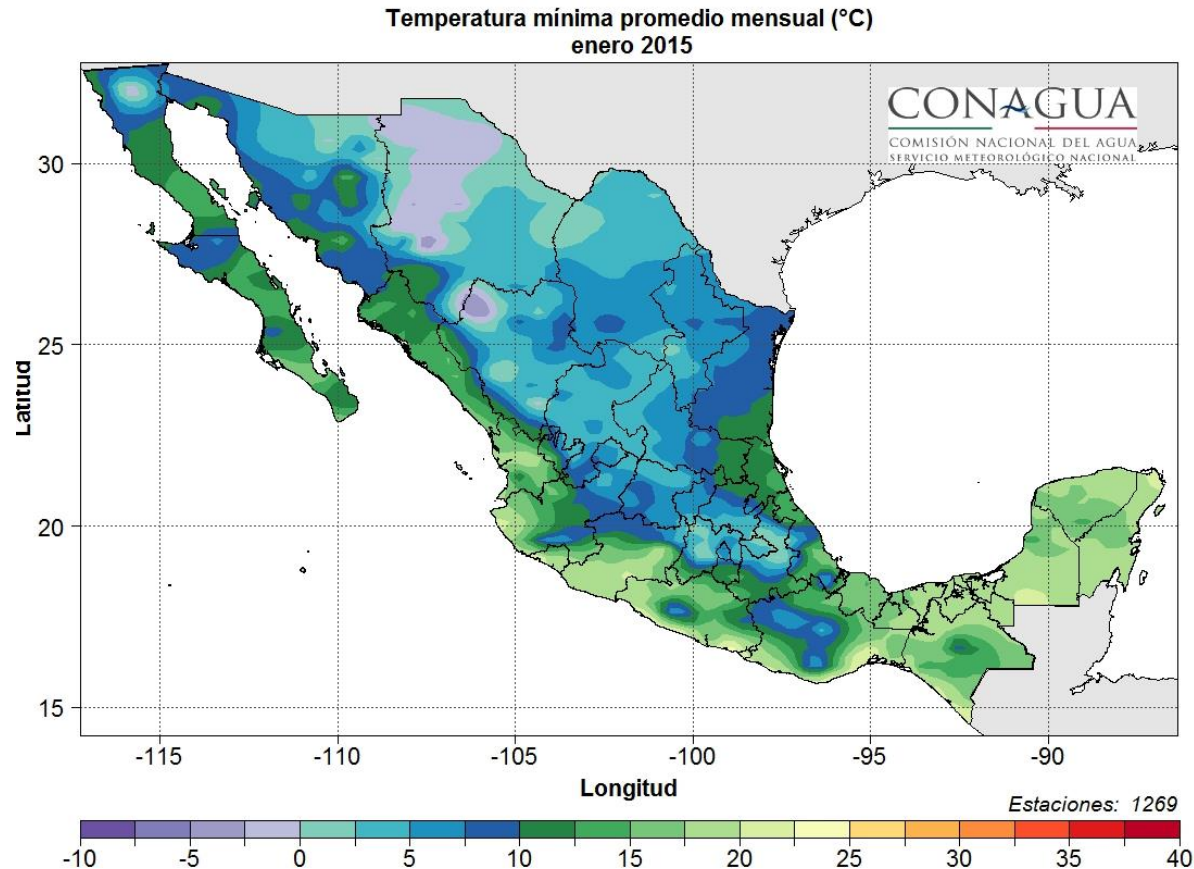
Temperatura mínima promedio mensual (°C)
enero 2015

CONAGUA
COMISIÓN NACIONAL DEL AGUA
SERVICIO METEOROLÓGICO NACIONAL

30
25
20
15

Latitud

-115 -110 -105 -100 -95 -90

Longitud

Estaciones: 1269

-10 -5 0 5 10 15 20 25 30 35 40